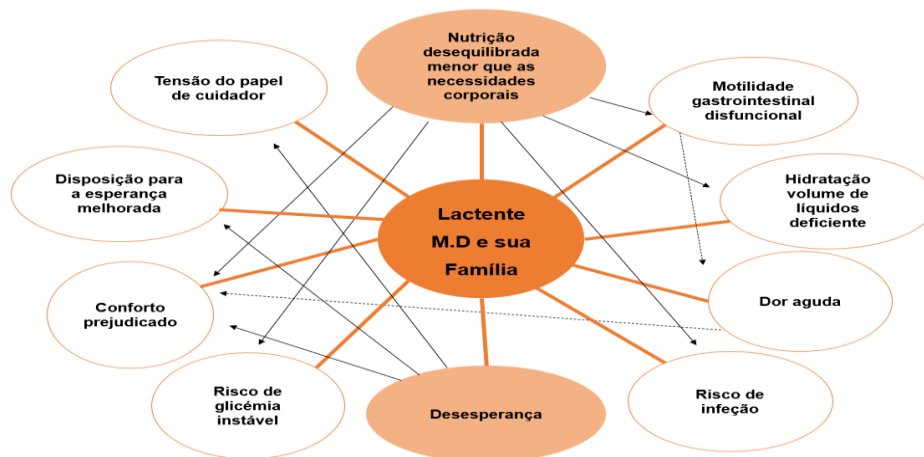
Lactente M.D e sua Família

Nutrição desequilibrada menor que as necessidades corporais

Motilidade gastrointestinal disfuncional

Hidratação volume de líquidos deficiente

Dor aguda

Risco de infeção

Desesperança

Risco de glicémia instável

Conforto prejudicado

Disposição para a esperança melhorada

Tensão do papel de cuidador